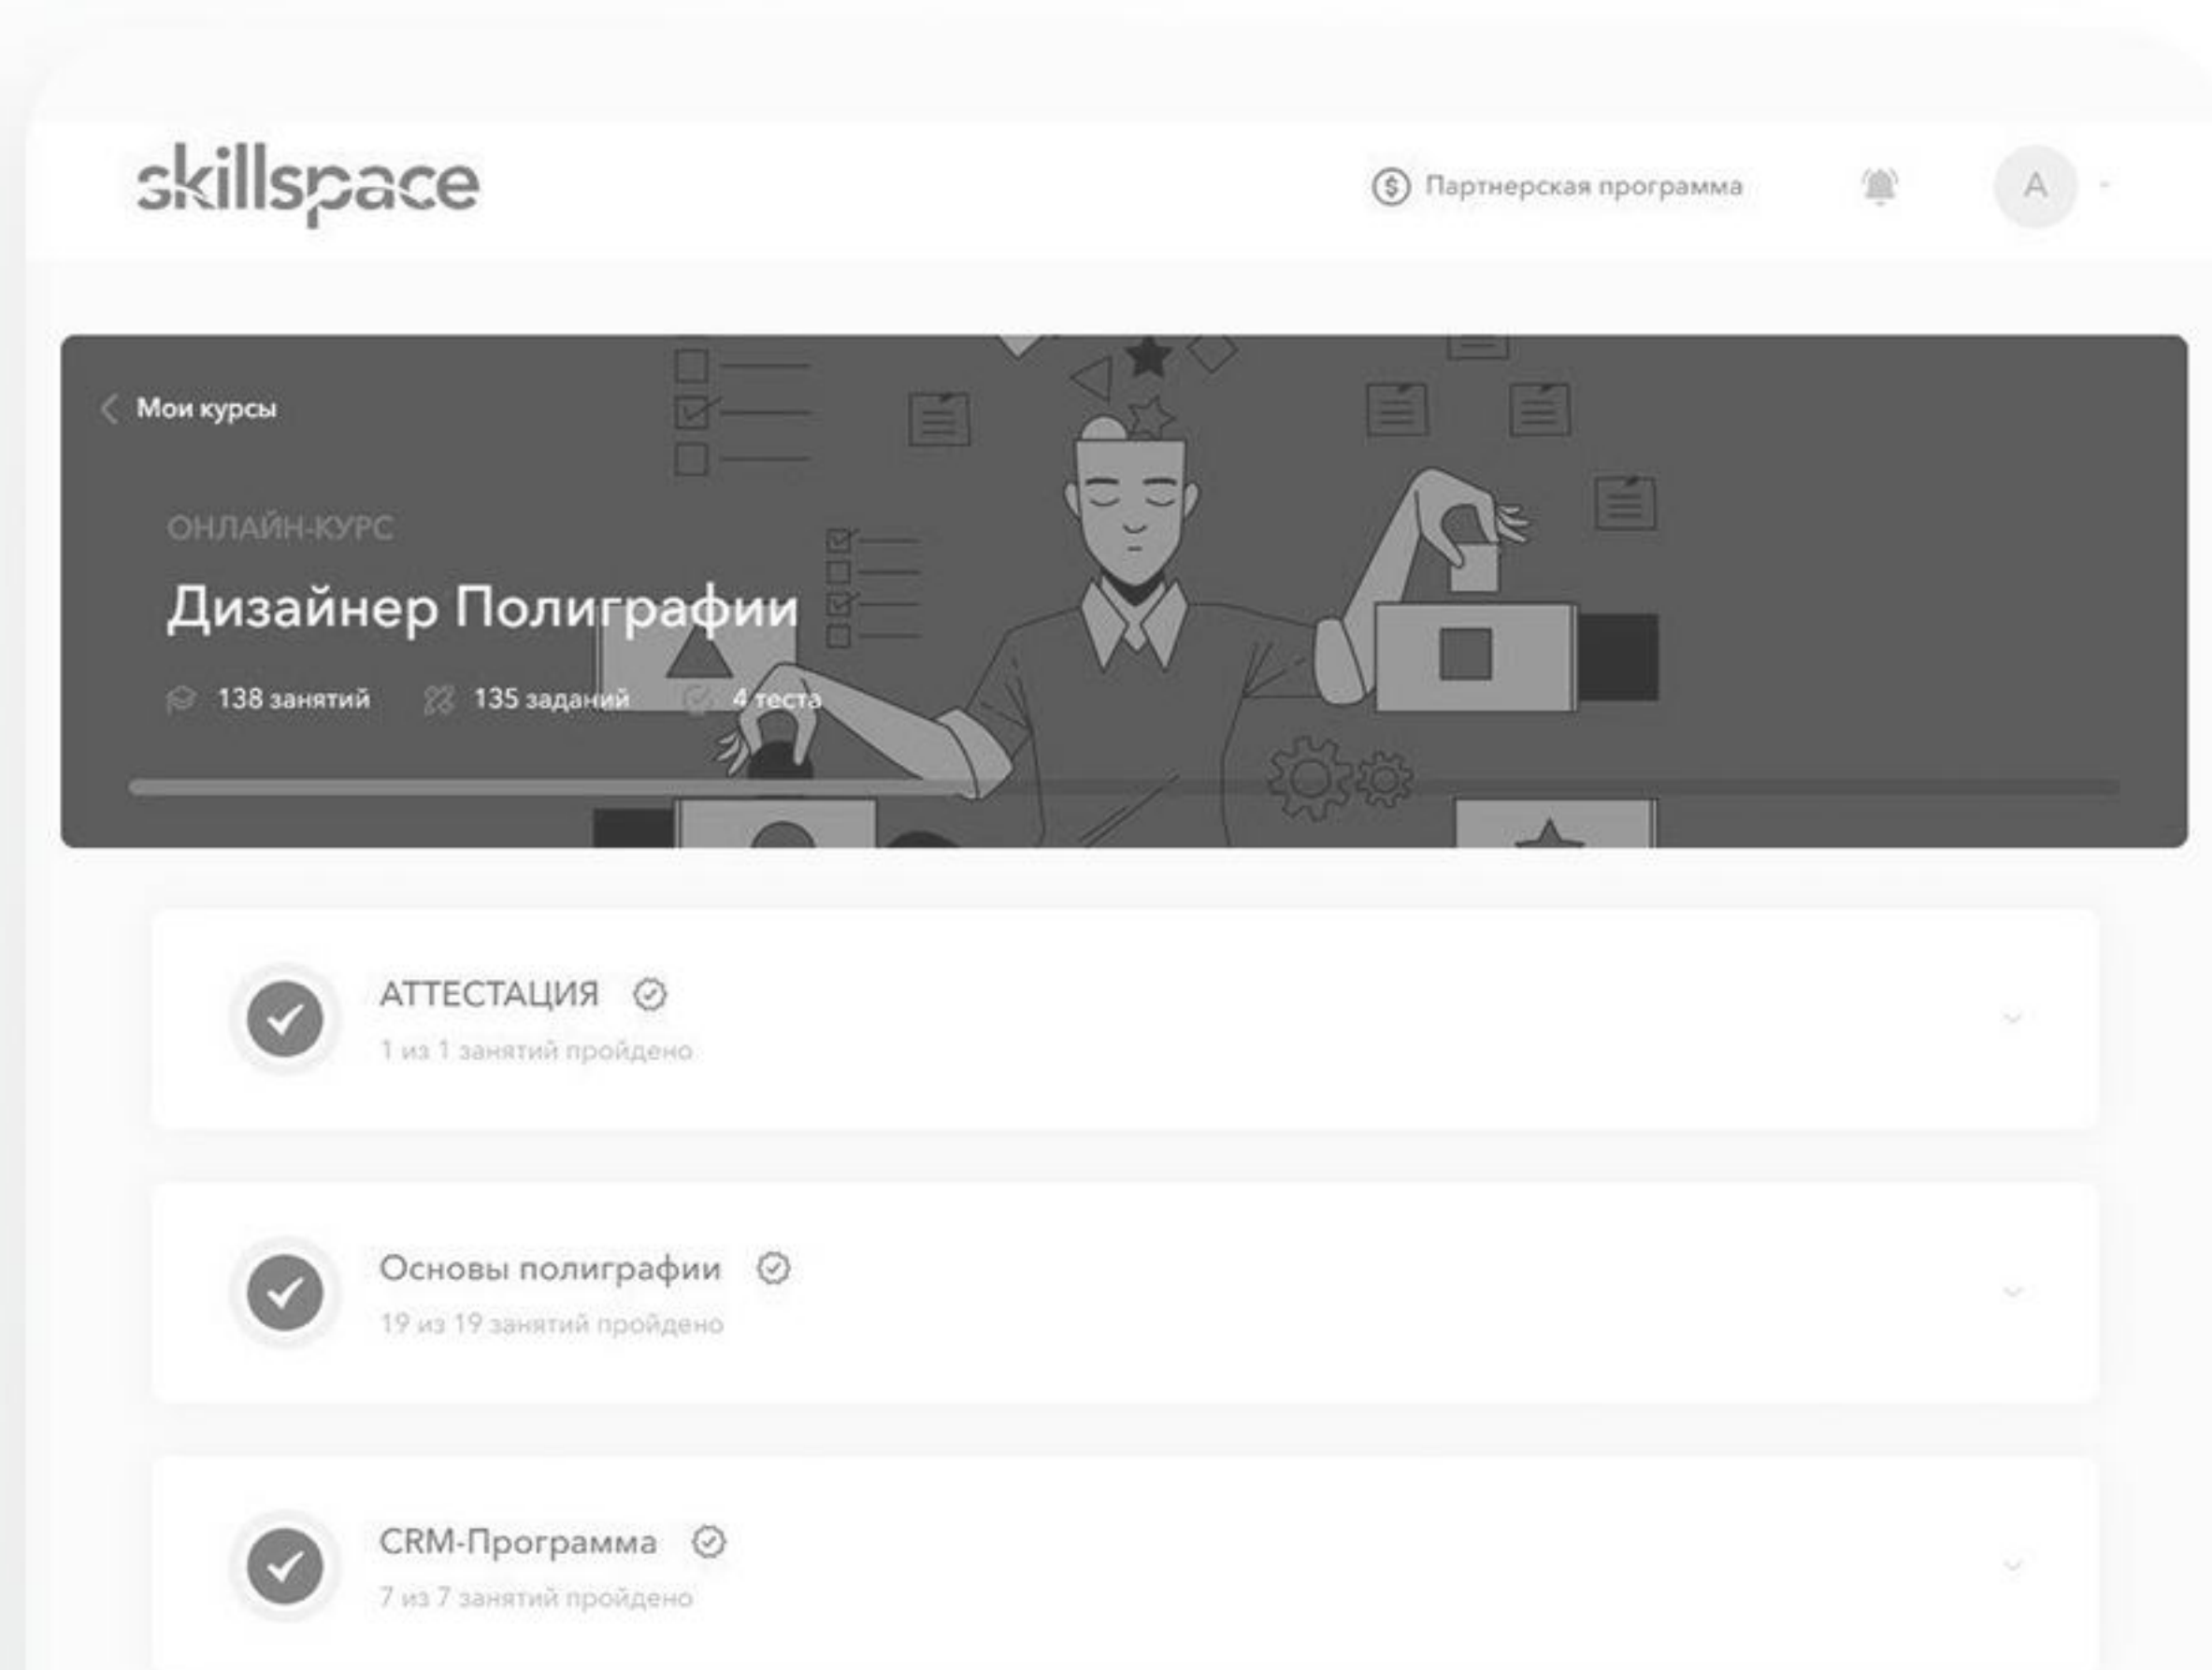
skillspace

Партнерская программа

A

Мои курсы

ОНЛАЙН-КУРС

Дизайнер Полиграфии

138 занятий 135 заданий 4 теста

АТТЕСТАЦИЯ

1 из 1 занятий пройдено

Основы полиграфии

19 из 19 занятий пройдено

CRM-Программа

7 из 7 занятий пройдено